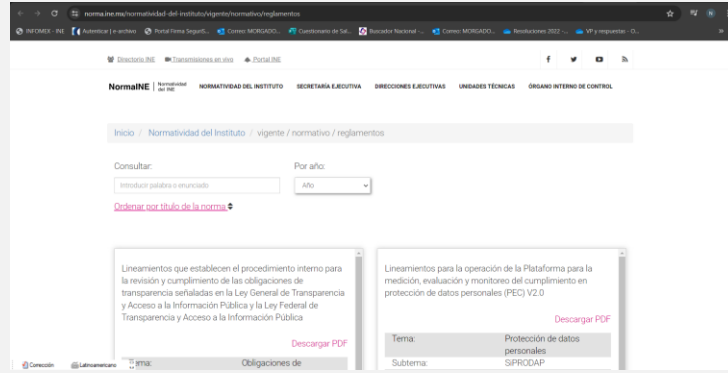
norma.ine.mx/normatividad-del-instituto/vigente/normativo/reglamentos

INFOMEX - INE | Autenticar | e-archivo | Portal Firma SeguriS... | Correo: MORGADO... | Cuestionario de Sal... | Buscador Nacional -... | Correo: MORGADO... | Resoluciones 2022 -... | VP y respuestas - O...

Directorio INE | Transmisiones en vivo | Portal INE

NormaINE | Normatividad del INE | NORMATIVIDAD DEL INSTITUTO | SECRETARÍA EJECUTIVA | DIRECCIONES EJECUTIVAS | UNIDADES TÉCNICAS | ÓRGANO INTERNO DE CONTROL

Inicio / Normatividad del Instituto / vigente / normativo / reglamentos

Consultar:
Introducir palabra o enunciado

Por año:
Año

Ordenar por título de la norma

Lineamientos que establecen el procedimiento interno para la revisión y cumplimiento de las obligaciones de transparencia señaladas en la Ley General de Transparencia y Acceso a la Información Pública y la Ley Federal de Transparencia y Acceso a la Información Pública

Descargar PDF

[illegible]ema: | Obligaciones de

Lineamientos para la operación de la Plataforma para la medición, evaluación y monitoreo del cumplimiento en protección de datos personales (PEC) V2.0

Descargar PDF

| Tema: | Protección de datos personales |
|---|---|
| Subtema: | SIPRODAP |

Conección | Latinoamericano